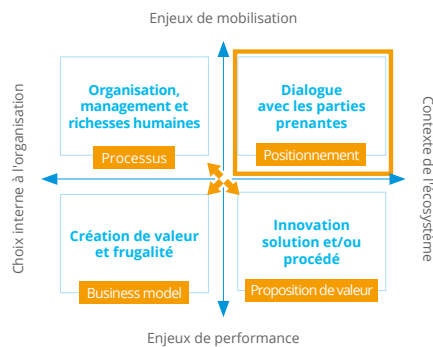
Enjeux de mobilisation

Choix interne à l'organisation

Organisation, management et richesses humaines

Processus

Dialogue avec les parties prenantes

Positionnement

Contexte de l'écosystème

Création de valeur et frugalité

Business model

Innovation solution et/ou procédé

Proposition de valeur

Enjeux de performance